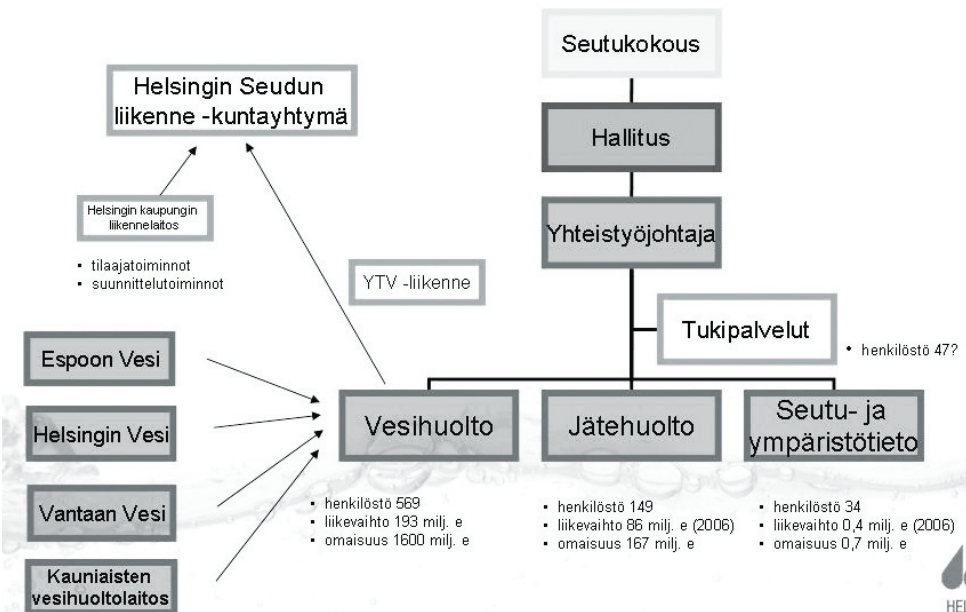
Seutukokous

Hallitus

Yhteistyöjohtaja

Helsingin Seudun liikenne -kuntayhtymä

Helsingin kaupungin liikennelaitos

- tilaajatoiminnot
- suunnittelutoiminnot

YTV -liikenne

Tukipalvelut

- henkilöstö 47?

Espoon Vesi

Helsingin Vesi

Vantaan Vesi

Kauniaisten vesihuoltolaitos

Vesihuolto

Jätehuolto

Seutu- ja ympäristötieto

- henkilöstö 569
- liikevaihto 193 milj. e
- omaisuus 1600 milj. e

- henkilöstö 149
- liikevaihto 86 milj. e (2006)
- omaisuus 167 milj. e

- henkilöstö 34
- liikevaihto 0,4 milj. e (2006)
- omaisuus 0,7 milj. e

HEL